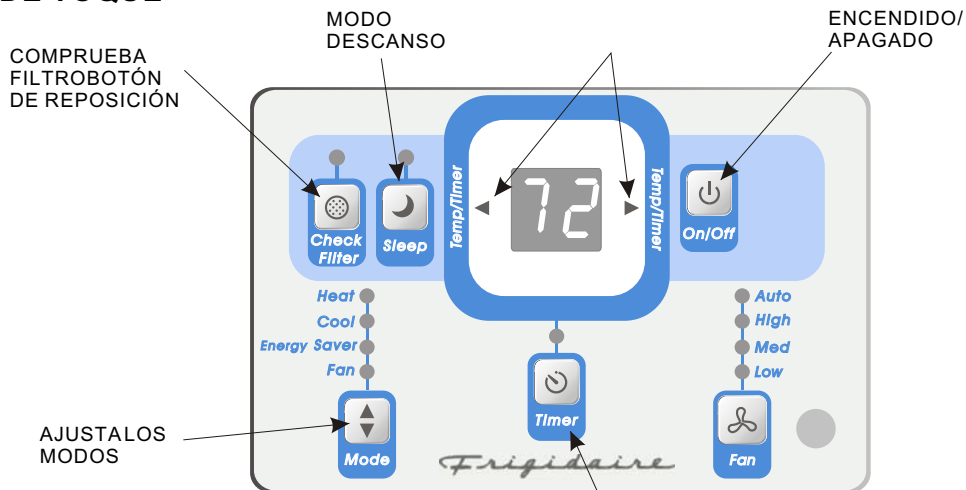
DE TOQUE

MODO DESCANSO

ENCENDIDO/ APAGADO

COMPRUEBA FILTROBOTÓN DE REPOSICIÓN

Check Filter

Sleep

Temp/Timer

72

Temp/Timer

On/Off

Heat
Cool
Energy Saver
Fan

Auto
High
Med
Low

Timer

AJUSTALOS MODOS

Mode

Frigidaire

Fan